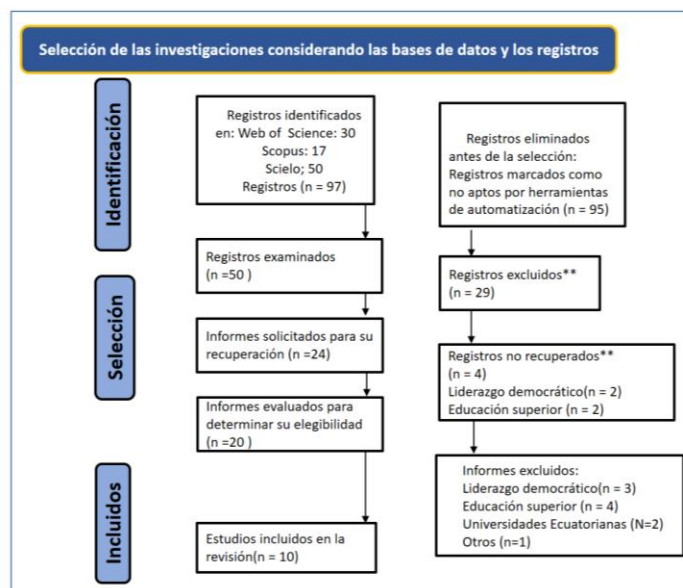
Selección de las investigaciones considerando las bases de datos y los registros

Identificación

Registros identificados en: Web of Science: 30
Scopus: 17
Scielo; 50
Registros (n = 97)

Registros eliminados antes de la selección:
Registros marcados como no aptos por herramientas de automatización (n = 95)

Selección

Registros examinados
(n =50 )

Registros excluidos**
(n = 29)

Informes solicitados para su recuperación (n =24)

Registros no recuperados**
(n = 4)
Liderazgo democrático(n = 2)
Educación superior (n = 2)

Informes evaluados para determinar su elegibilidad
(n =20 )

Incluidos

Informes excluidos:
Liderazgo democrático(n = 3)
Educación superior (n = 4)
Universidades Ecuatorianas (N=2)
Otros (n=1)

Estudios incluidos en la revisión(n = 10)